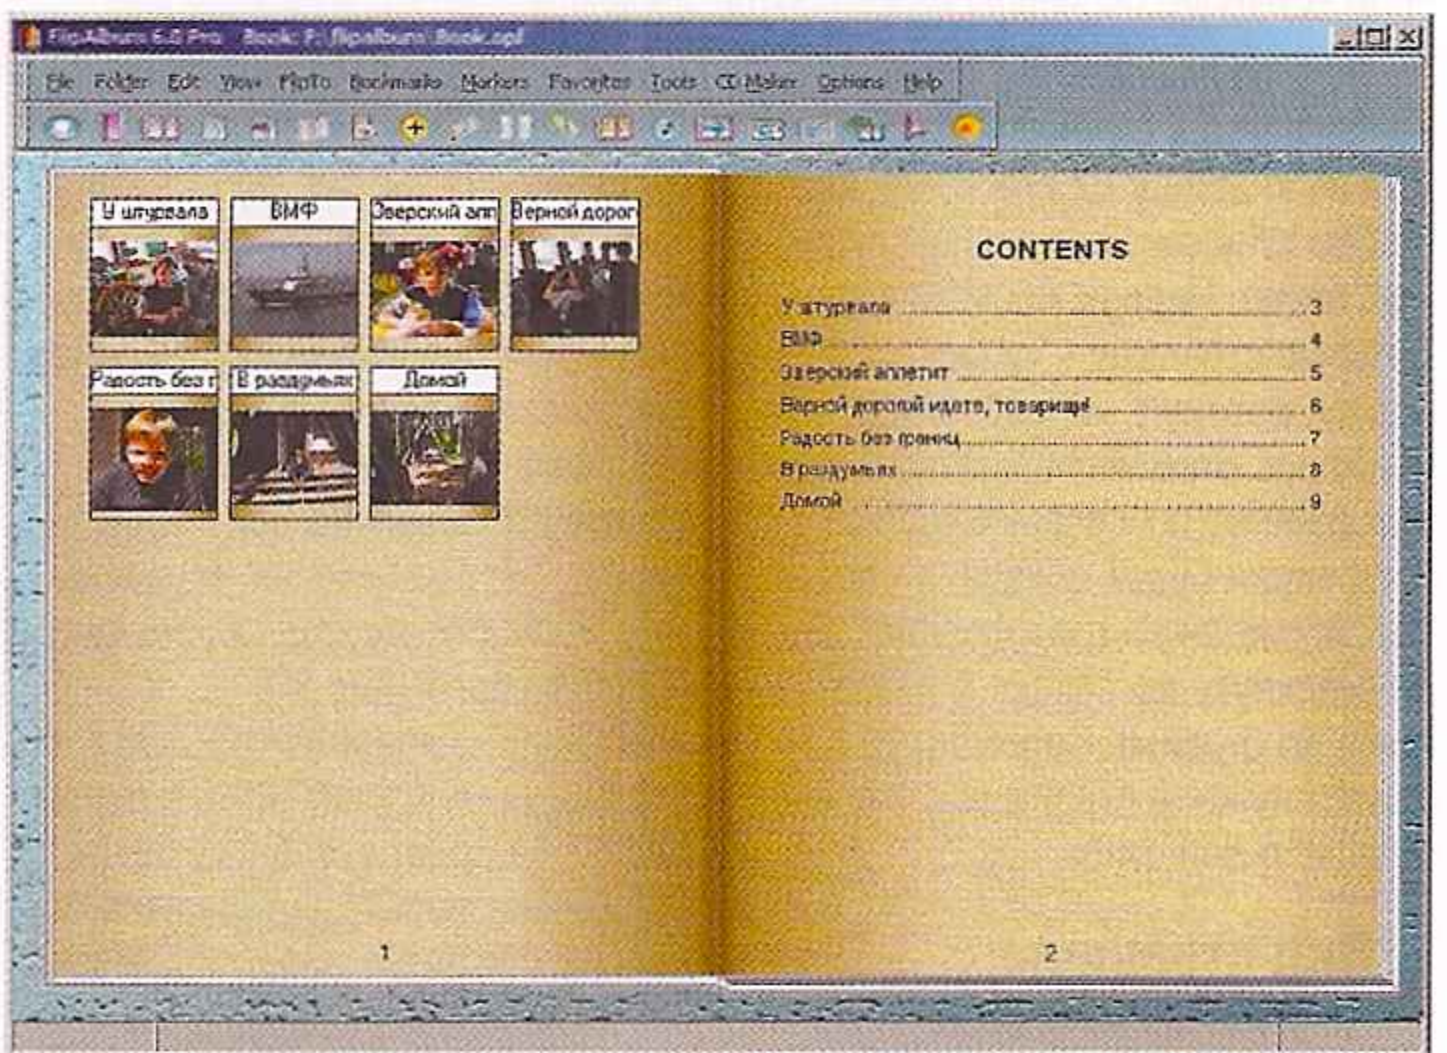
FlipAlbum 6.0 Pro - Book: F:\flipalbum Book.opf

File Folder Edit View FlipTo Bookmarks Markers Favorites Tools CD Maker Options Help

У штурвала
ВМФ
Зверский апп
Верной дорог
Радость без г
В раздумьях
Домой

1

CONTENTS

У штурвала 3
ВМФ 4
Зверский аппетит 5
Верной дорогой идете, товарищи! 6
Радость без границ 7
В раздумьях 8
Домой 9

2